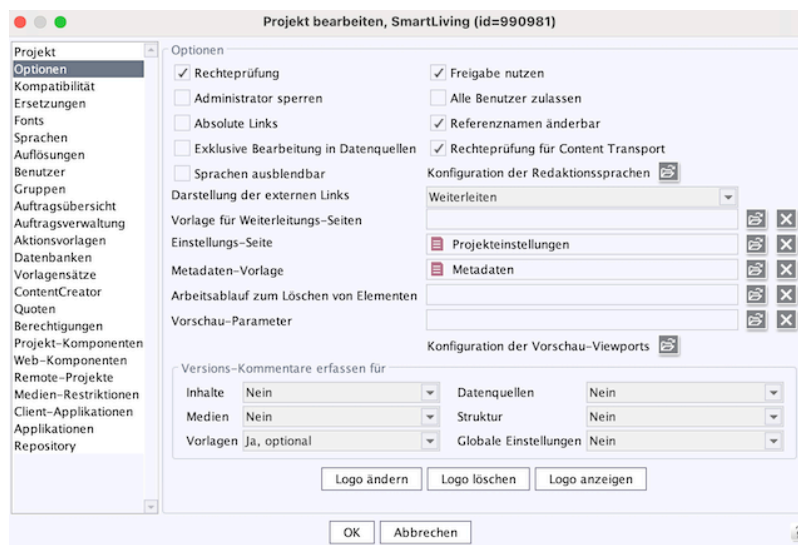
Projekt bearbeiten, SmartLiving (id=990981)

Projekt
Optionen
Kompatibilität
Ersetzungen
Fonts
Sprachen
Auflösungen
Benutzer
Gruppen
Auftragsübersicht
Auftragsverwaltung
Aktionsvorlagen
Datenbanken
Vorlagensätze
ContentCreator
Quoten
Berechtigungen
Projekt-Komponenten
Web-Komponenten
Remote-Projekte
Medien-Restriktionen
Client-Applikationen
Applikationen
Repository

Optionen
✓ Rechteprüfung
Administrator sperren
Absolute Links
Exklusive Bearbeitung in Datenquellen
Sprachen ausblendbar
✓ Freigabe nutzen
Alle Benutzer zulassen
✓ Referenznamen änderbar
✓ Rechteprüfung für Content Transport
Konfiguration der Redaktionssprachen
Darstellung der externen Links Weiterleiten
Vorlage für Weiterleitungs-Seiten
Einstellungs-Seite Projekteinstellungen
Metadaten-Vorlage Metadaten
Arbeitsablauf zum Löschen von Elementen
Vorschau-Parameter
Konfiguration der Vorschau-Viewports

Versions-Kommentare erfassen für
| | | | |
|---|---|---|---|
| Inhalte | Nein | Datenquellen | Nein |
| Medien | Nein | Struktur | Nein |
| Vorlagen | Ja, optional | Globale Einstellungen | Nein |

Logo ändern Logo löschen Logo anzeigen

OK Abbrechen